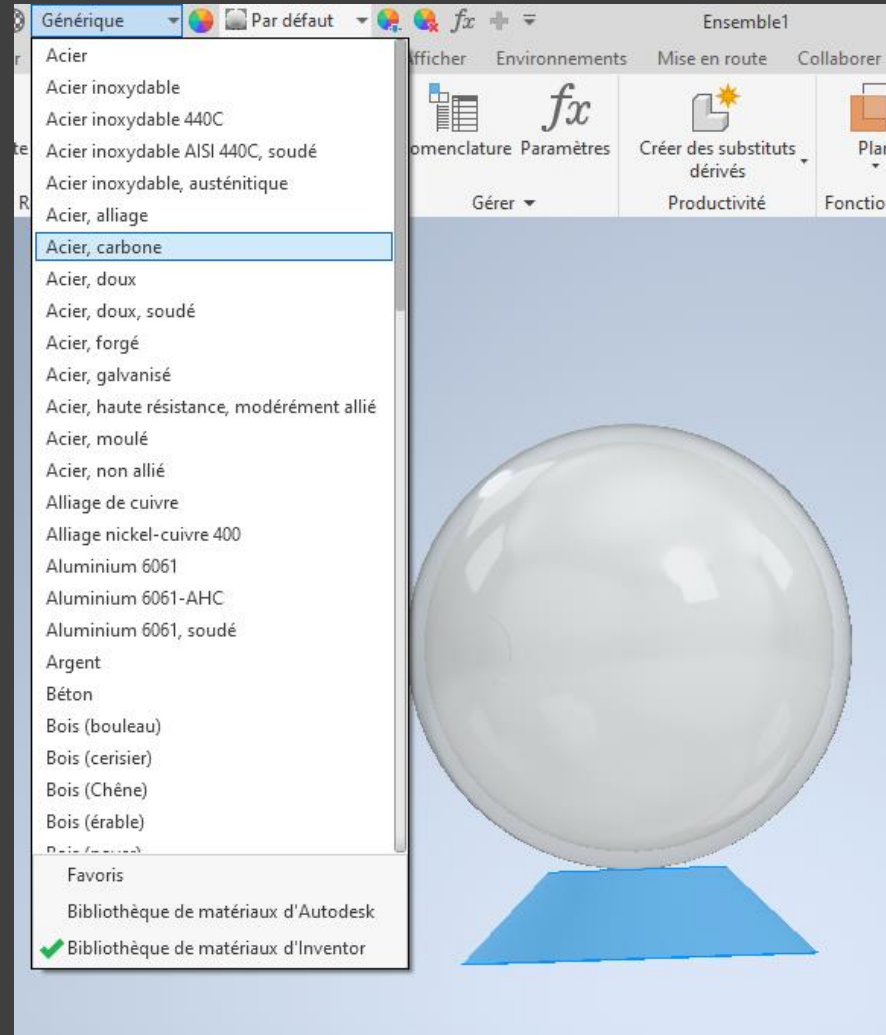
Générique
Par défaut
$fx$
Ensemble1
r
Afficher Environnements Mise en route Collaborer
te
omenclature Paramètres
Créer des substituts dérivés
Plar
R
Gérer ▾
Productivité
Fonctio

Acier
Acier inoxydable
Acier inoxydable 440C
Acier inoxydable AISI 440C, soudé
Acier inoxydable, austénitique
Acier, alliage
Acier, carbone
Acier, doux
Acier, doux, soudé
Acier, forgé
Acier, galvanisé
Acier, haute résistance, modérément allié
Acier, moulé
Acier, non allié
Alliage de cuivre
Alliage nickel-cuivre 400
Aluminium 6061
Aluminium 6061-AHC
Aluminium 6061, soudé
Argent
Béton
Bois (bouleau)
Bois (cerisier)
Bois (Chêne)
Bois (érable)
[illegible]
Favoris
Bibliothèque de matériaux d'Autodesk
Bibliothèque de matériaux d'Inventor